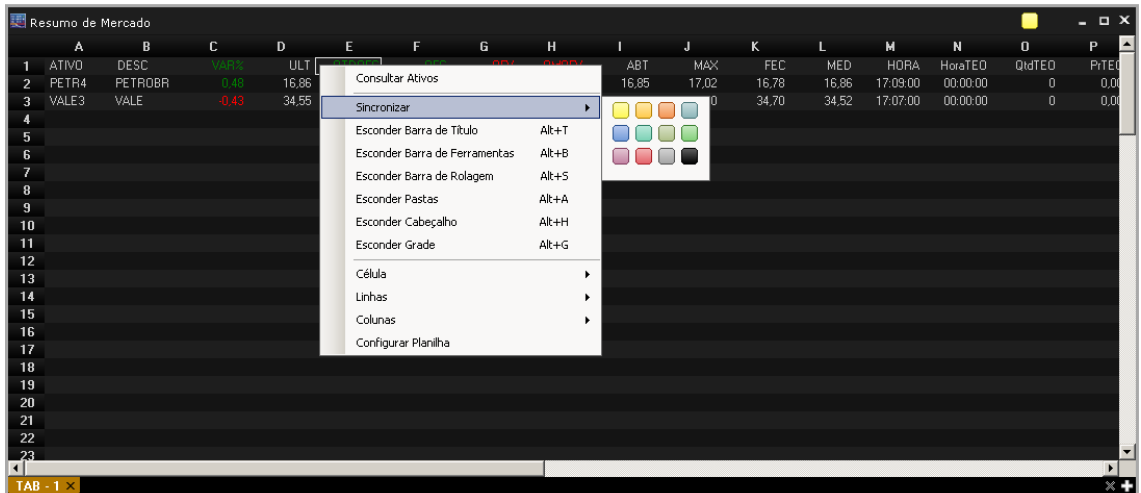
Resumo de Mercado

| | A | B | C | D | E | F | G | H | I | J | K | L | M | N | O | P |
|---|---|---|---|---|---|---|---|---|---|---|---|---|---|---|---|---|
| 1 | ATIVO | DESC | VAR% | ULT | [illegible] | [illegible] | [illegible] | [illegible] | ABT | MAX | FEC | MED | HORA | HoraTEO | QtdTEO | PrTE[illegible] |
| 2 | PETR4 | PETROBR | 0,48 | 16,86 | | | | | 16,85 | 17,02 | 16,78 | 16,86 | 17:09:00 | 00:00:00 | 0 | 0,0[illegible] |
| 3 | VALE3 | VALE | -0,43 | 34,55 | | | | | | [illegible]0 | 34,70 | 34,52 | 17:07:00 | 00:00:00 | 0 | 0,0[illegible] |
| 4 | | | | | | | | | | | | | | | | |
| 5 | | | | | | | | | | | | | | | | |
| 6 | | | | | | | | | | | | | | | | |
| 7 | | | | | | | | | | | | | | | | |
| 8 | | | | | | | | | | | | | | | | |
| 9 | | | | | | | | | | | | | | | | |
| 10 | | | | | | | | | | | | | | | | |
| 11 | | | | | | | | | | | | | | | | |
| 12 | | | | | | | | | | | | | | | | |
| 13 | | | | | | | | | | | | | | | | |
| 14 | | | | | | | | | | | | | | | | |
| 15 | | | | | | | | | | | | | | | | |
| 16 | | | | | | | | | | | | | | | | |
| 17 | | | | | | | | | | | | | | | | |
| 18 | | | | | | | | | | | | | | | | |
| 19 | | | | | | | | | | | | | | | | |
| 20 | | | | | | | | | | | | | | | | |
| 21 | | | | | | | | | | | | | | | | |
| 22 | | | | | | | | | | | | | | | | |
| 23 | | | | | | | | | | | | | | | | |

Consultar Ativos
Sincronizar
Esconder Barra de Título Alt+T
Esconder Barra de Ferramentas Alt+B
Esconder Barra de Rolagem Alt+S
Esconder Pastas Alt+A
Esconder Cabeçalho Alt+H
Esconder Grade Alt+G
Célula
Linhas
Colunas
Configurar Planilha

TAB - 1 ×